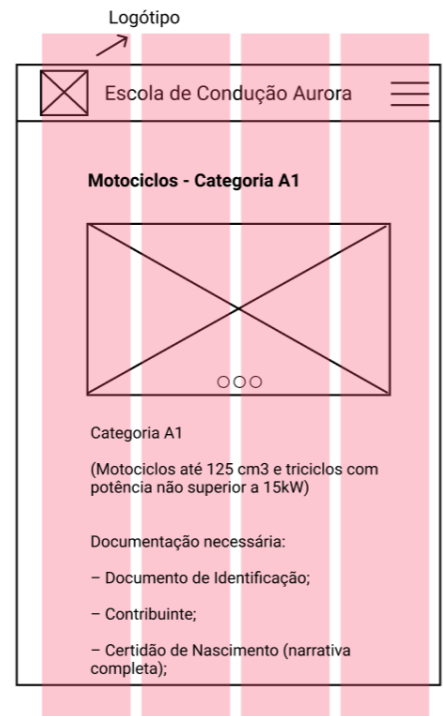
Logótipo

Escola de Condução Aurora

Motociclos - Categoria A1

Categoria A1

(Motociclos até 125 cm3 e triciclos com potência não superior a 15kW)

Documentação necessária:

– Documento de Identificação;

– Contribuinte;

– Certidão de Nascimento (narrativa completa);